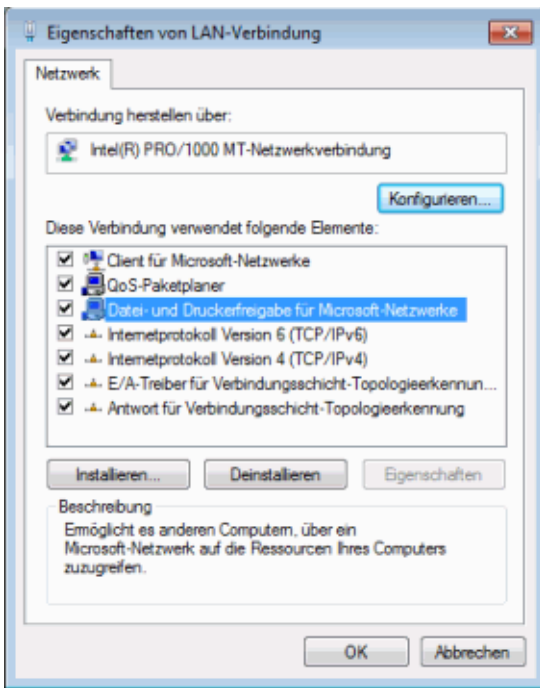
Eigenschaften von LAN-Verbindung

Netzwerk

Verbindung herstellen über:

Intel(R) PRO/1000 MT-Netzwerkverbindung

Konfigurieren...

Diese Verbindung verwendet folgende Elemente:

Client für Microsoft-Netzwerke
QoS-Paketplaner
Datei- und Druckerfreigabe für Microsoft-Netzwerke
Internetprotokoll Version 6 (TCP/IPv6)
Internetprotokoll Version 4 (TCP/IPv4)
E/A-Treiber für Verbindungsschicht-Topologieerkennun...
Antwort für Verbindungsschicht-Topologieerkennung

Installieren...

Deinstallieren

Eigenschaften

Beschreibung

Ermöglicht es anderen Computern, über ein Microsoft-Netzwerk auf die Ressourcen Ihres Computers zuzugreifen.

OK

Abbrechen